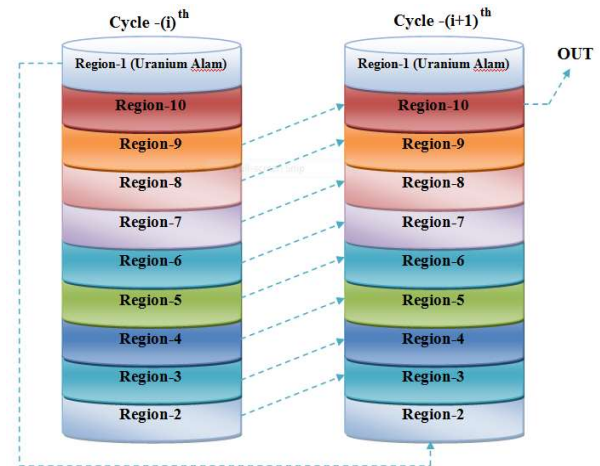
Cycle -(i)$^{th}$

Region-1 (Uranium Alam)

Region-10

Region-9

Region-8

Region-7

Region-6

Region-5

Region-4

Region-3

Region-2

Cycle -(i+1)$^{th}$

Region-1 (Uranium Alam)

Region-10

Region-9

Region-8

Region-7

Region-6

Region-5

Region-4

Region-3

Region-2

OUT